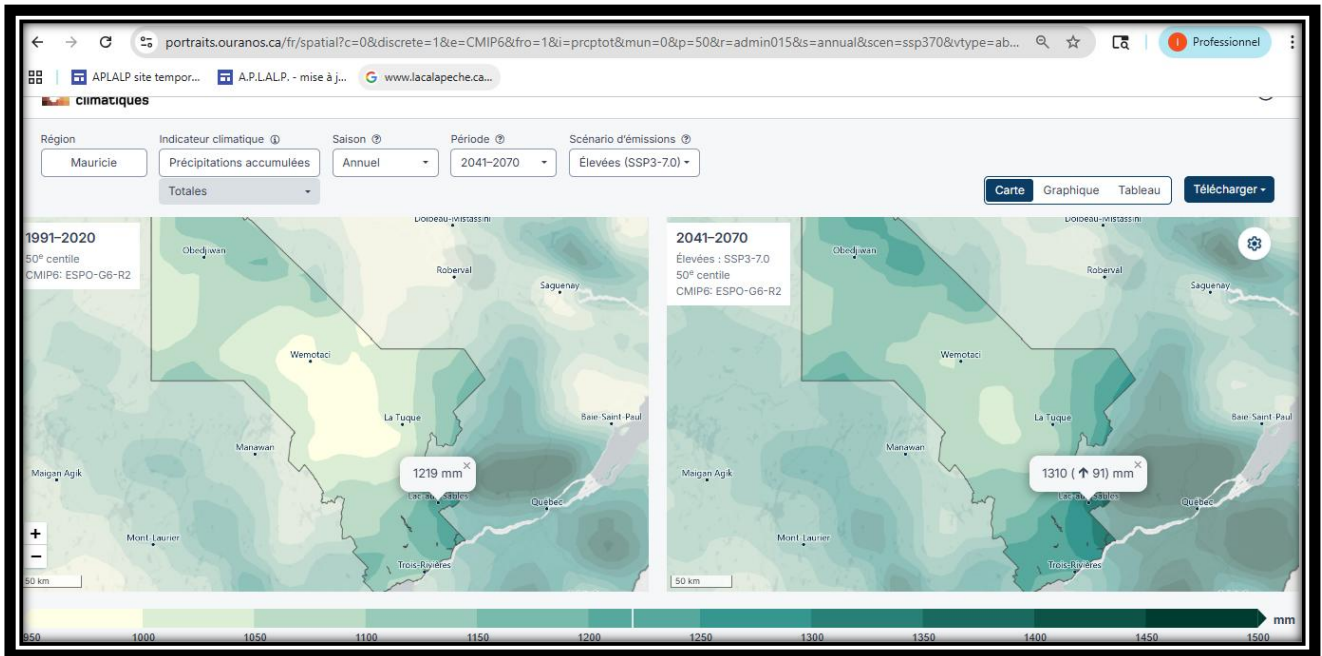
portraits.ouranos.ca/fr/spatial?c=0&discrete=1&e=CMIP6&fro=1&i=prcptot&mun=0&p=50&r=admin015&s=annual&scen=ssp370&vtype=ab...

Professionnel

APLALP site tempor... A.P.L.A.L.P. - mise à j... www.lacalapeche.ca...

climatiques

Région
Mauricie

Indicateur climatique
Précipitations accumulées
Totales

Saison
Annuel

Période
2041-2070

Scénario d'émissions
Élevées (SSP3-7.0)

Carte Graphique Tableau

Télécharger

1991-2020
50e centile
CMIP6: ESPO-G6-R2

Dolbeau-Mistassini
Obedjiwan
Roberval
Saguenay
Wemotaci
La Tuque
Baie-Saint-Paul
Manawan
Maigan Agik
1219 mm
Lac-aux-Sables
Québec
Mont-Laurier
Trois-Rivières
50 km

+
−

2041-2070
Élevées : SSP3-7.0
50e centile
CMIP6: ESPO-G6-R2

Dolbeau-Mistassini
Obedjiwan
Roberval
Saguenay
Wemotaci
La Tuque
Baie-Saint-Paul
Manawan
Maigan Agik
1310 (↑ 91) mm
Lac-aux-Sables
Québec
Mont-Laurier
Trois-Rivières
50 km

950 1000 1050 1100 1150 1200 1250 1300 1350 1400 1450 1500 mm